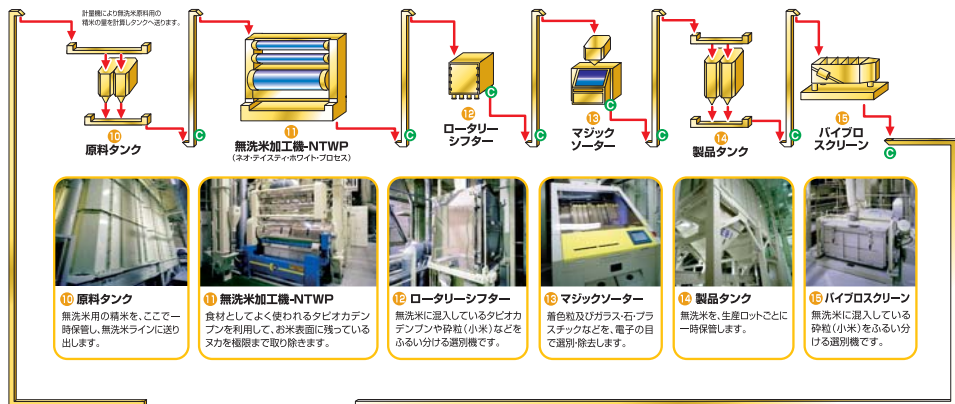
計量機により無洗米原料用の精米の量を計算しタンクへ送ります。

10 原料タンク

C

11 無洗米加工機-NTWP
(ネオ・テイスティ・ホワイト・プロセス)

C

12 ロータリーシフター

C

13 マジックソーター

C

14 製品タンク

C

15 バイブロスクリーン

C

10 原料タンク
無洗米用の精米を、ここで一時保管し、無洗米ラインに送り出します。

11 無洗米加工機-NTWP
食材としてよく使われるタピオカデンプンを利用して、お米表面に残っているヌカを極限まで取り除きます。

12 ロータリーシフター
無洗米に混入しているタピオカデンプンや砕粒(小米)などをふるい分ける選別機です。

13 マジックソーター
着色粒及びガラス・石・プラスチックなどを、電子の目で選別・除去します。

14 製品タンク
無洗米を、生産ロットごとに一時保管します。

15 バイブロスクリーン
無洗米に混入している砕粒(小米)をふるい分ける選別機です。